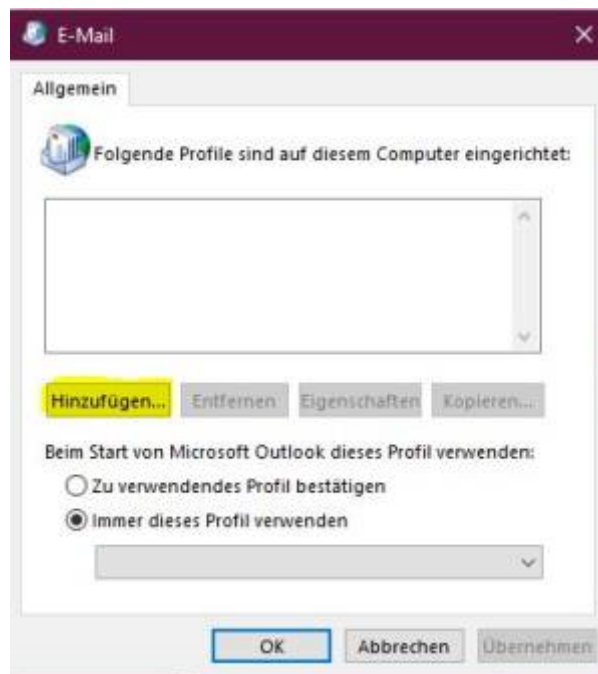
E-Mail

Allgemein

Folgende Profile sind auf diesem Computer eingerichtet:

Hinzufügen... Entfernen Eigenschaften Kopieren...

Beim Start von Microsoft Outlook dieses Profil verwenden:

Zu verwendendes Profil bestätigen

Immer dieses Profil verwenden

OK Abbrechen Übernehmen